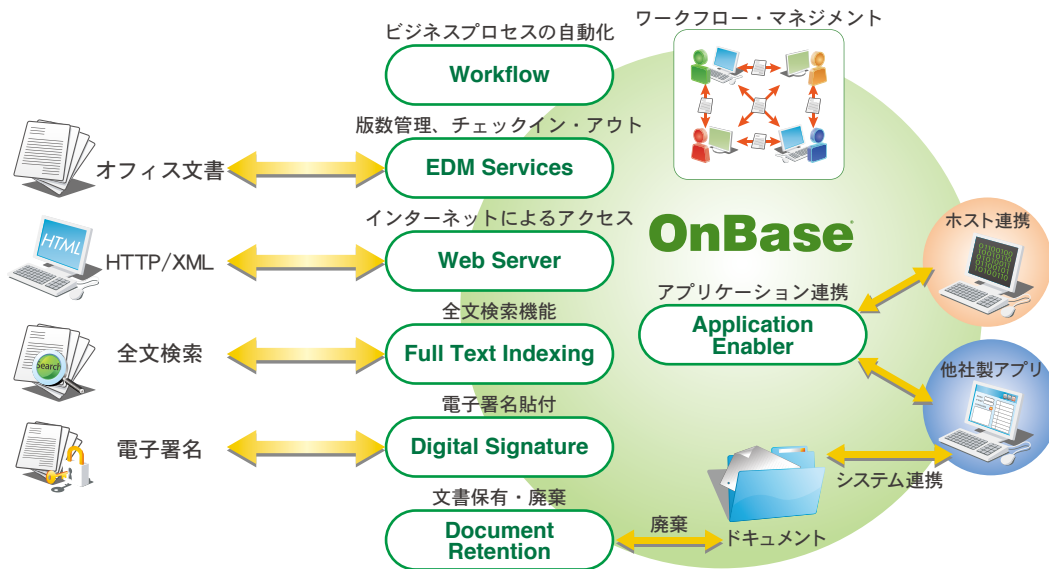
ビジネスプロセスの自動化

Workflow

ワークフロー・マネジメント

版数管理、チェックイン・アウト

オフィス文書

EDM Services

インターネットによるアクセス

HTML

HTTP/XML

Web Server

OnBase

ホスト連携

全文検索機能

アプリケーション連携

Application Enabler

Search

全文検索

Full Text Indexing

他社製アプリ

電子署名貼付

電子署名

Digital Signature

システム連携

文書保有・廃棄

Document Retention

廃棄

ドキュメント